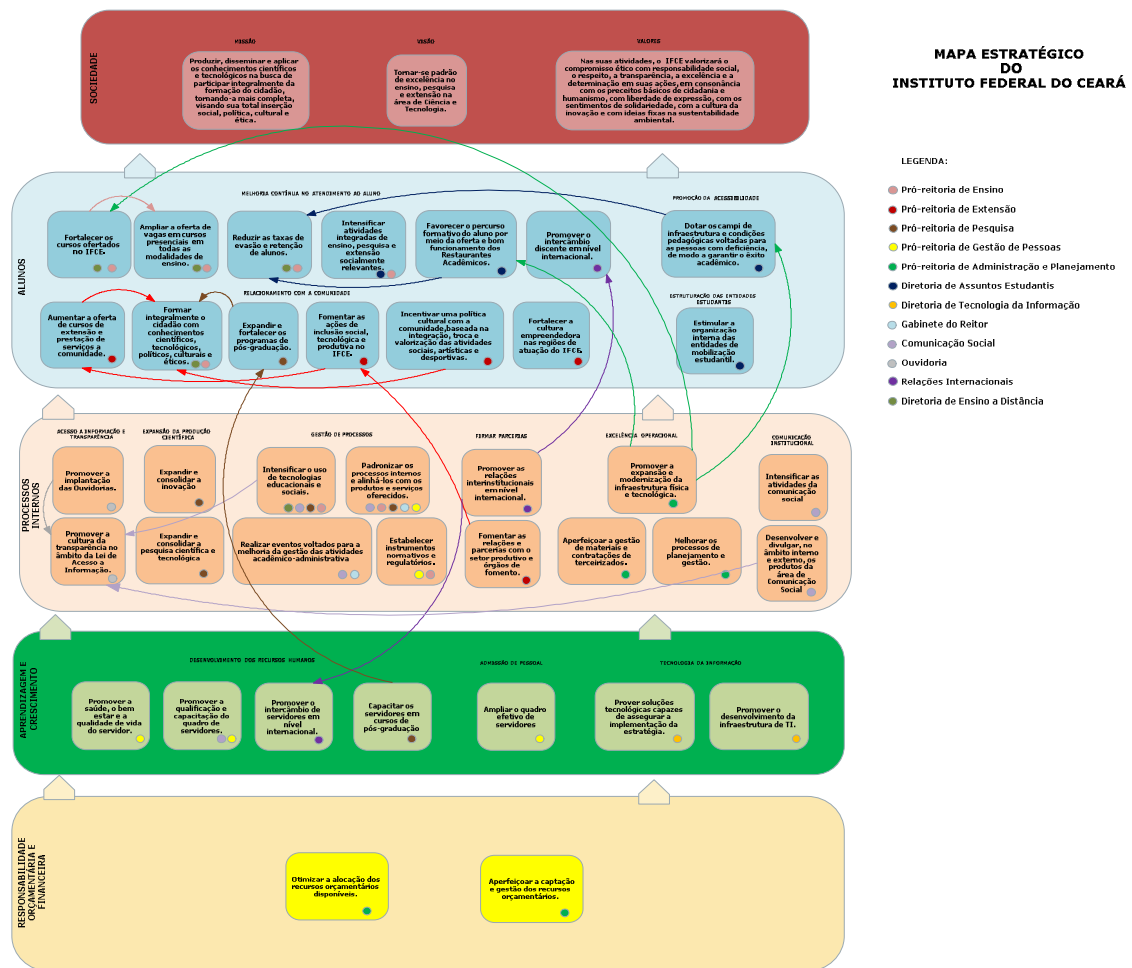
MAPA ESTRATÉGICO
DO
INSTITUTO FEDERAL DO CEARÁ

SOCIEDADE

MISSÃO

Produzir, disseminar e aplicar os conhecimentos científicos e tecnológicos na busca de participar integralmente da formação do cidadão, tornando-a mais completa, visando sua total inserção social, política, cultural e ética.

VISÃO

Tornar-se padrão de excelência no ensino, pesquisa e extensão na área de Ciência e Tecnologia.

VALORES

Nas suas atividades, o IFCE valorizará o compromisso ético com responsabilidade social, o respeito, a transparência, a excelência e a determinação em suas ações, em consonância com os preceitos básicos de cidadania e humanismo, com liberdade de expressão, com os sentimentos de solidariedade, com a cultura da inovação e com ideias fixas na sustentabilidade ambiental.

LEGENDA:
Pró-reitoria de Ensino
Pró-reitoria de Extensão
Pró-reitoria de Pesquisa
Pró-reitoria de Gestão de Pessoas
Pró-reitoria de Administração e Planejamento
Diretoria de Assuntos Estudantis
Diretoria de Tecnologia da Informação
Gabinete do Reitor
Comunicação Social
Ouvidoria
Relações Internacionais
Diretoria de Ensino a Distância

ALUNOS

MELHORIA CONTÍNUA NO ATENDIMENTO AO ALUNO

Fortalecer os cursos ofertados no IFCE.

Ampliar a oferta de vagas em cursos presenciais em todas as modalidades de ensino.

Reduzir as taxas de evasão e retenção de alunos.

Intensificar atividades integradas de ensino, pesquisa e extensão socialmente relevantes.

Favorecer o percurso formativo do aluno por meio da oferta e bom funcionamento dos Restaurantes Acadêmicos.

Promover o intercâmbio discente em nível internacional.

PROMOÇÃO DA ACESSIBILIDADE

Dotar os campi de infraestrutura e condições pedagógicas voltadas para as pessoas com deficiência, de modo a garantir o êxito acadêmico.

RELACIONAMENTO COM A COMUNIDADE

Aumentar a oferta de cursos de extensão e prestação de serviços à comunidade.

Formar integralmente o cidadão com conhecimentos científicos, tecnológicos, políticos, culturais e éticos.

Expandir e fortalecer os programas de pós-graduação.

Fomentar as ações de inclusão social, tecnológica e produtiva no IFCE.

Incentivar uma política cultural com a comunidade,baseada na integração, troca e valorização das atividades sociais, artísticas e desportivas.

Fortalecer a cultura empreendedora nas regiões de atuação do IFCE.

ESTRUTURAÇÃO DAS ENTIDADES ESTUDANTES

Estimular a organização interna das entidades de mobilização estudantil.

PROCESSOS INTERNOS

ACESSO À INFORMAÇÃO E TRANSPARÊNCIA

Promover a implantação das Ouvidorias.

Promover a cultura da transparência no âmbito da Lei de Acesso à Informação.

EXPANSÃO DA PRODUÇÃO CIENTÍFICA

Expandir e consolidar a inovação

Expandir e consolidar a pesquisa científica e tecnológica

GESTÃO DE PROCESSOS

Intensificar o uso de tecnologias educacionais e sociais.

Padronizar os processos internos e alinhá-los com os produtos e serviços oferecidos.

Realizar eventos voltados para a melhoria da gestão das atividades acadêmico-administrativa

Estabelecer instrumentos normativos e regulatórios.

FORMAR PARCERIAS

Promover as relações interinstitucionais em nível internacional.

Fomentar as relações e parcerias com o setor produtivo e órgãos de fomento.

EXCELÊNCIA OPERACIONAL

Promover a expansão e modernização da infraestrutura física e tecnológica.

Aperfeiçoar a gestão de materiais e contratações de terceirizados.

Melhorar os processos de planejamento e gestão.

COMUNICAÇÃO INSTITUCIONAL

Intensificar as atividades da comunicação social

Desenvolver e divulgar, no âmbito interno e externo, os produtos da área de Comunicação Social

APRENDIZAGEM E CRESCIMENTO

DESENVOLVIMENTO DOS RECURSOS HUMANOS

Promover a saúde, o bem estar e a qualidade de vida do servidor.

Promover a qualificação e capacitação do quadro de servidores.

Promover o intercâmbio de servidores em nível internacional.

Capacitar os servidores em cursos de pós-graduação

ADEQUAÇÃO DE PESSOAL

Ampliar o quadro efetivo de servidores

TECNOLOGIA DA INFORMAÇÃO

Prover soluções tecnológicas capazes de assegurar a implementação da estratégia.

Promover o desenvolvimento da infraestrutura de TI.

RESPONSABILIDADE ORÇAMENTÁRIA E FINANCEIRA

Otimizar a alocação dos recursos orçamentários disponíveis.

Aperfeiçoar a captação e gestão dos recursos orçamentários.